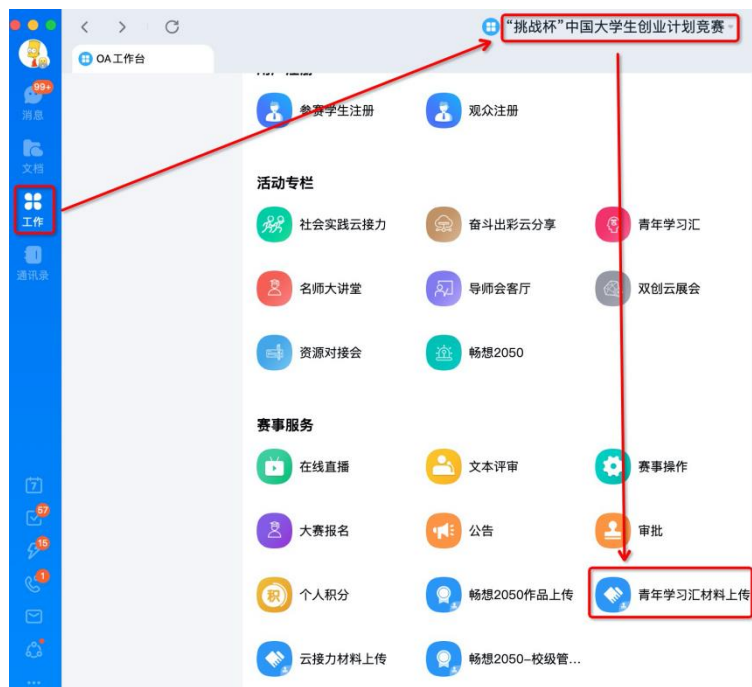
99+
消息
文档
工作
通讯录
7
57
15
1

OA工作台

“挑战杯”中国大学生创业计划竞赛

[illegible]

参赛学生注册
观众注册

活动专栏

社会实践云接力
奋斗出彩云分享
青年学习汇
名师大讲堂
导师会客厅
双创云展会
资源对接会
畅想2050

赛事服务

在线直播
文本评审
赛事操作
大赛报名
公告
审批
个人积分
畅想2050作品上传
青年学习汇材料上传
云接力材料上传
畅想2050–校级管...